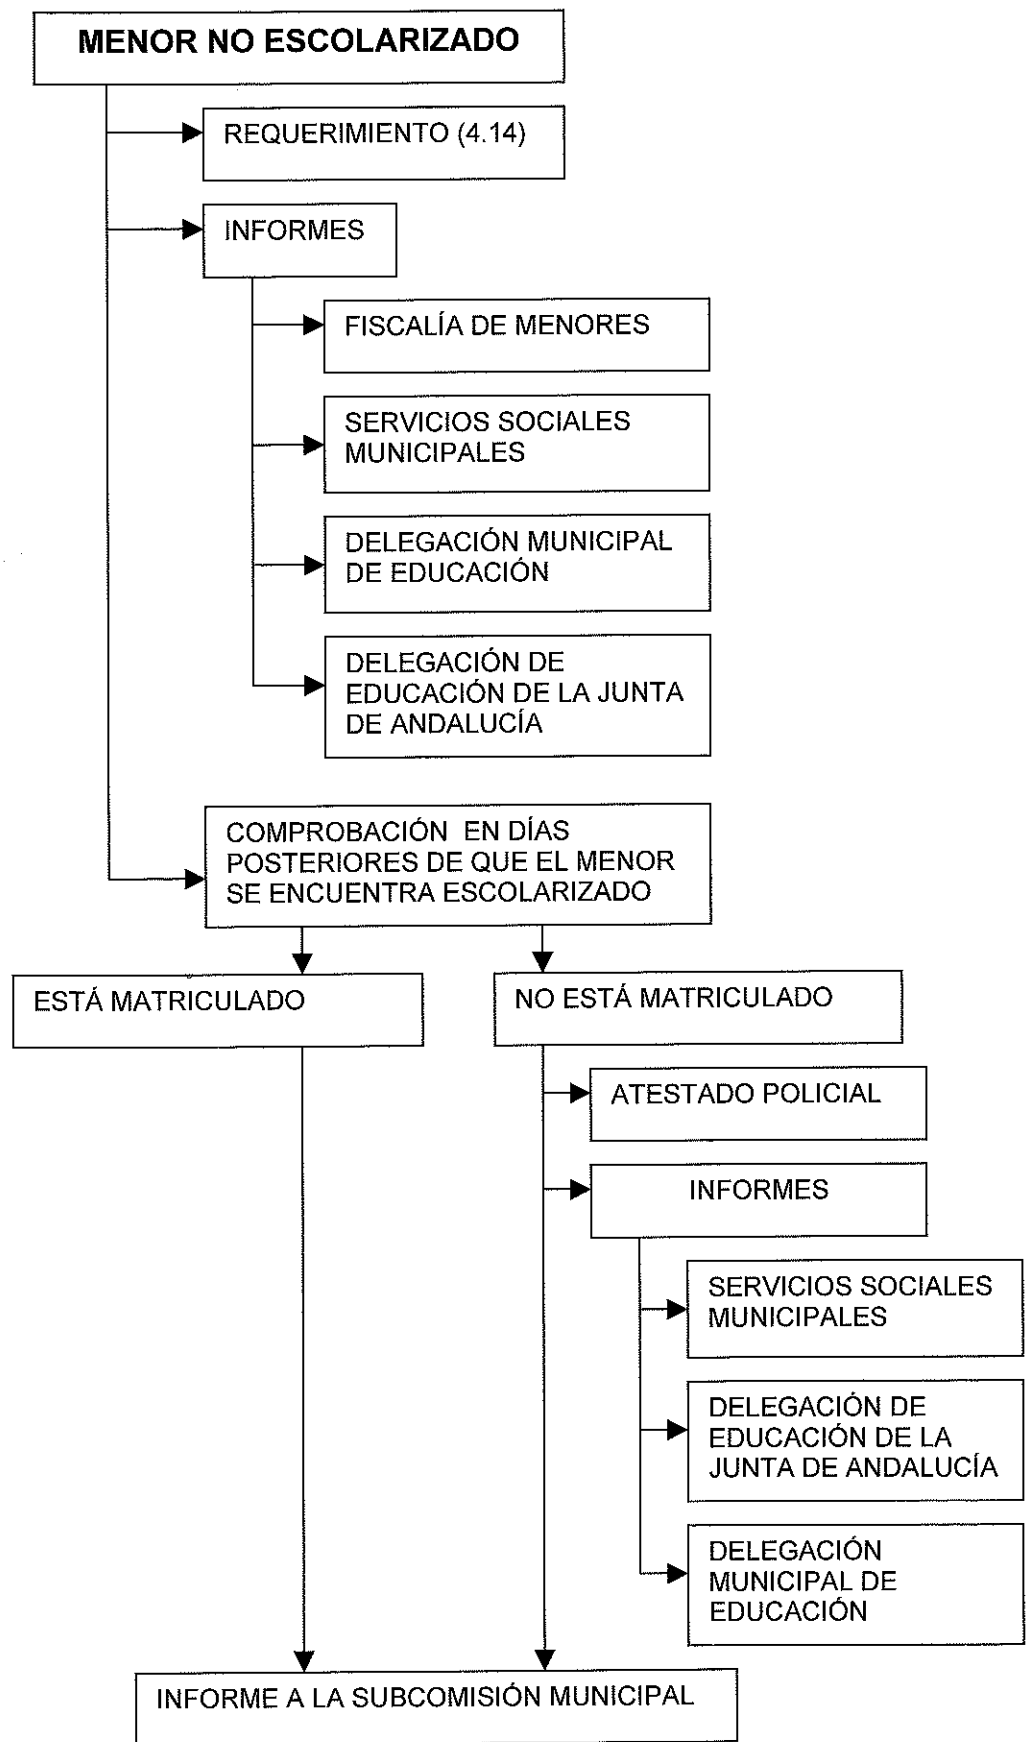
MENOR NO ESCOLARIZADO

REQUERIMIENTO (4.14)

INFORMES

FISCALÍA DE MENORES

SERVICIOS SOCIALES MUNICIPALES

DELEGACIÓN MUNICIPAL DE EDUCACIÓN

DELEGACIÓN DE EDUCACIÓN DE LA JUNTA DE ANDALUCÍA

COMPROBACIÓN EN DÍAS POSTERIORES DE QUE EL MENOR SE ENCUENTRA ESCOLARIZADO

ESTÁ MATRICULADO

NO ESTÁ MATRICULADO

ATESTADO POLICIAL

INFORMES

SERVICIOS SOCIALES MUNICIPALES

DELEGACIÓN DE EDUCACIÓN DE LA JUNTA DE ANDALUCÍA

DELEGACIÓN MUNICIPAL DE EDUCACIÓN

INFORME A LA SUBCOMISIÓN MUNICIPAL